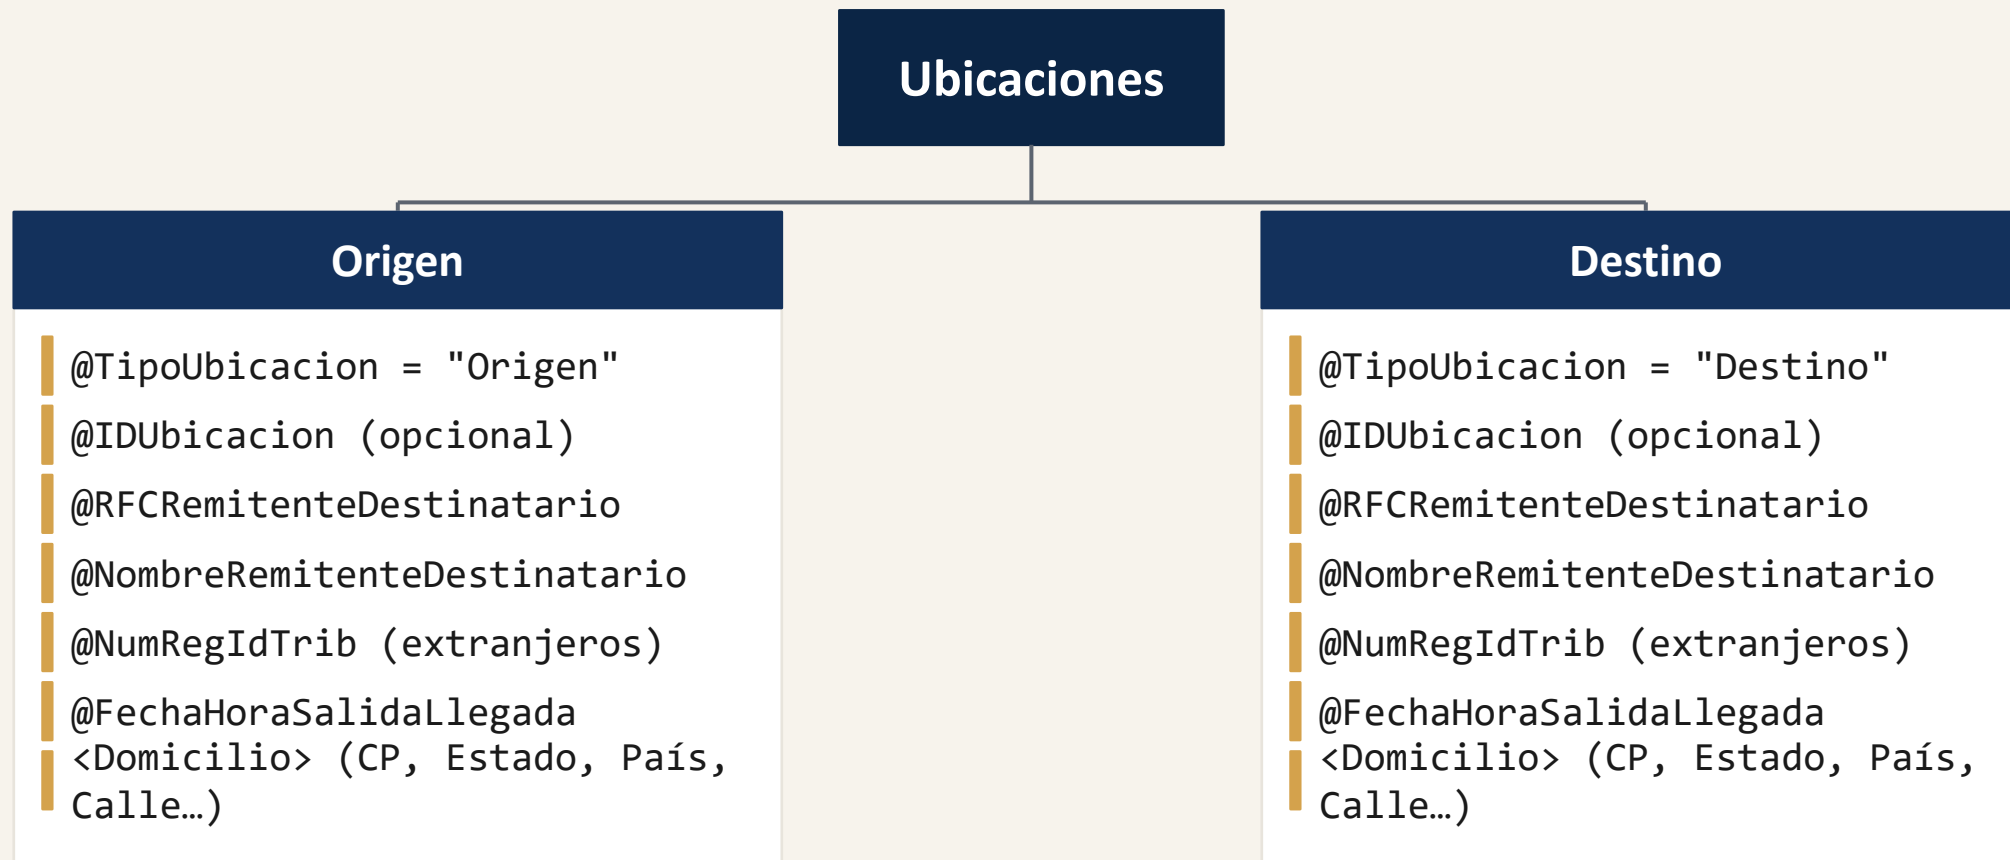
Ubicaciones

Origen

@TipoUbicacion = "Origen"

@IDUbicacion (opcional)

@RFCRemitenteDestinatario

@NombreRemitenteDestinatario

@NumRegIdTrib (extranjeros)

@FechaHoraSalidaLlegada

<Domicilio> (CP, Estado, País, Calle…)

Destino

@TipoUbicacion = "Destino"

@IDUbicacion (opcional)

@RFCRemitenteDestinatario

@NombreRemitenteDestinatario

@NumRegIdTrib (extranjeros)

@FechaHoraSalidaLlegada

<Domicilio> (CP, Estado, País, Calle…)